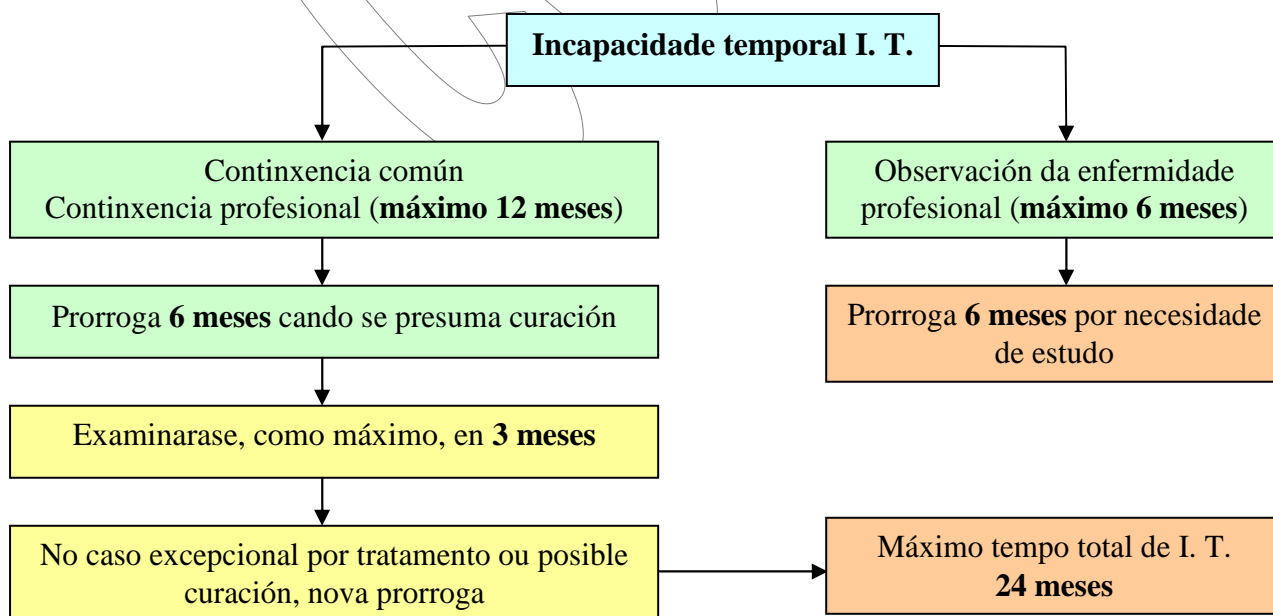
Incapacidade temporal I. T.

Continxencia común
Continxencia profesional (máximo 12 meses)

Observación da enfermidade profesional (máximo 6 meses)

Prorroga 6 meses cando se presuma curación

Prorroga 6 meses por necesidade de estudo

Examinarase, como máximo, en 3 meses

No caso excepcional por tratamento ou posible curación, nova prorroga

Máximo tempo total de I. T.
24 meses